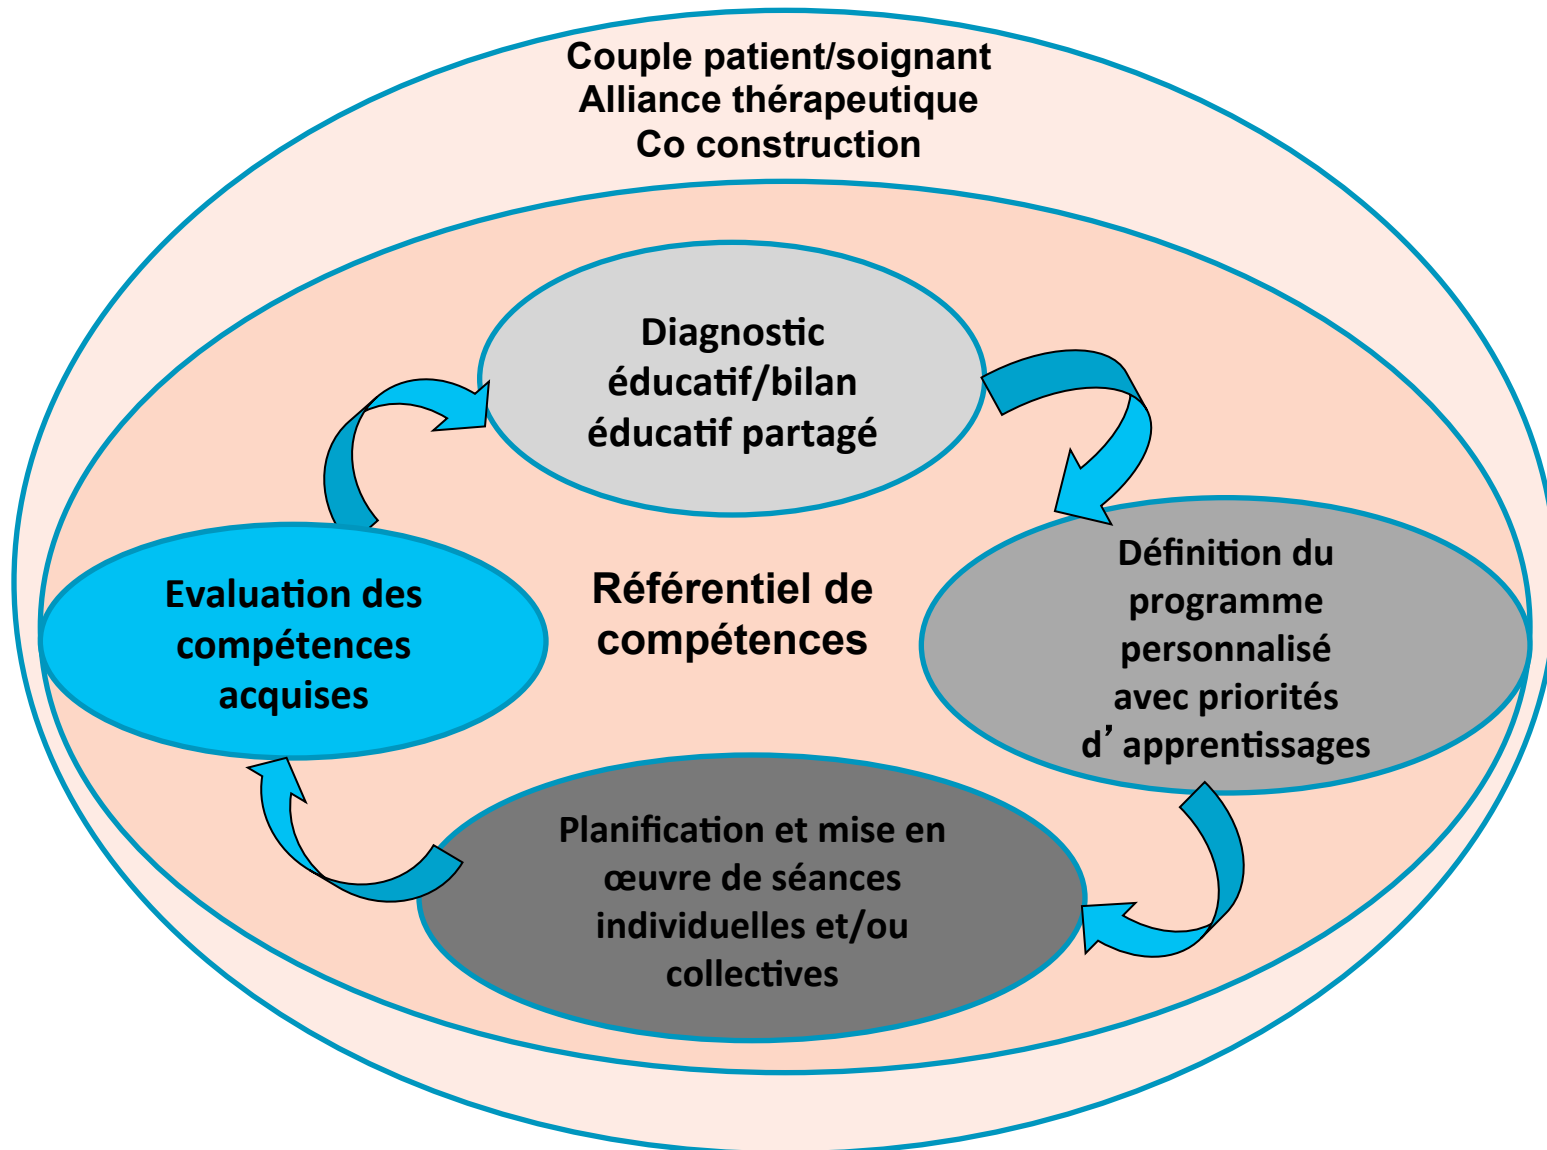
Couple patient/soignant
Alliance thérapeutique
Co construction

Diagnostic éducatif/bilan éducatif partagé

Définition du programme personnalisé avec priorités d'apprentissages

Référentiel de compétences

Evaluation des compétences acquises

Planification et mise en œuvre de séances individuelles et/ou collectives